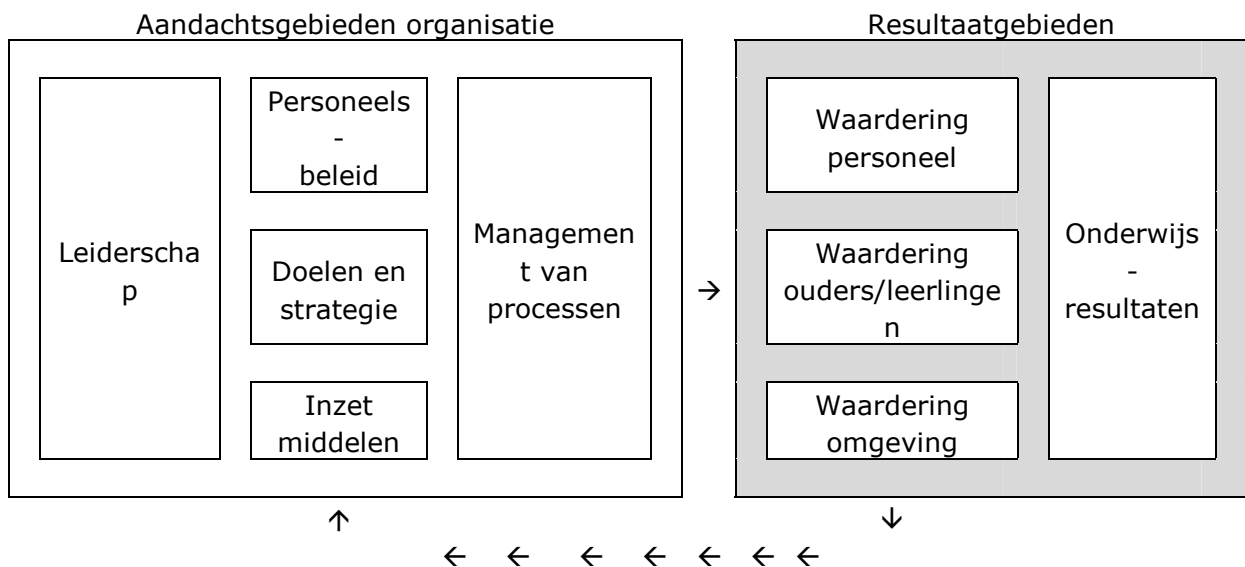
Aandachtsgebieden organisatie

Leiderschap

Personeels-beleid

Doelen en strategie

Inzet middelen

Management van processen

→

Resultaatgebieden

Waardering personeel

Waardering ouders/leerlingen

Waardering omgeving

Onderwijs-resultaten

↑

↓

← ← ← ← ← ← ←